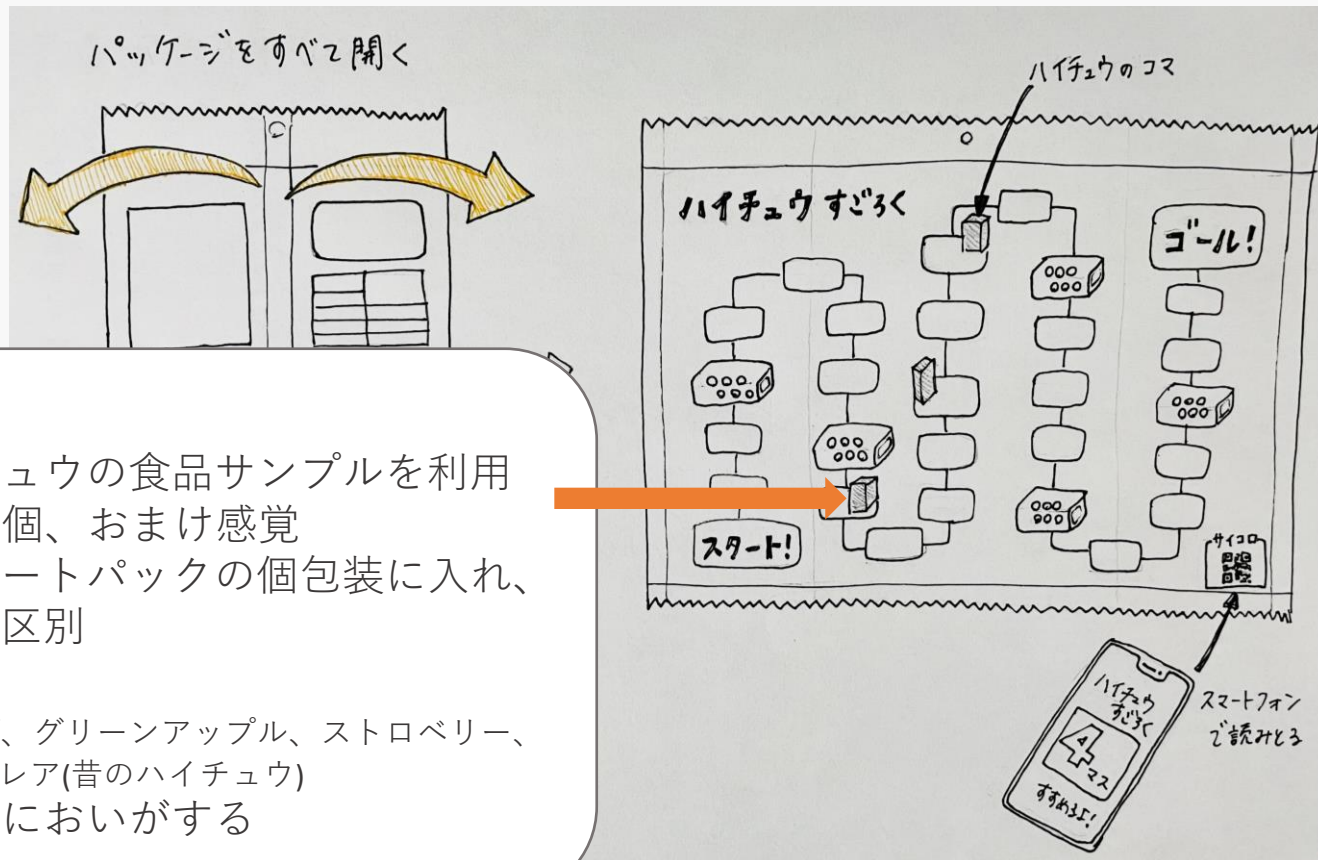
パッケージをすべて開く

ハイチュウのコマ

ハイチュウすごろく

ゴール!

スタート!

サイコロ

ハイチュウすごろく

4

マス

すすめるよ!

スマートフォンで読みとる

ュウの食品サンプルを利用
個、おまけ感覚
ートパックの個包装に入れ、
区別

、グリーンアップル、ストロベリー、
レア(昔のハイチュウ)
においがする